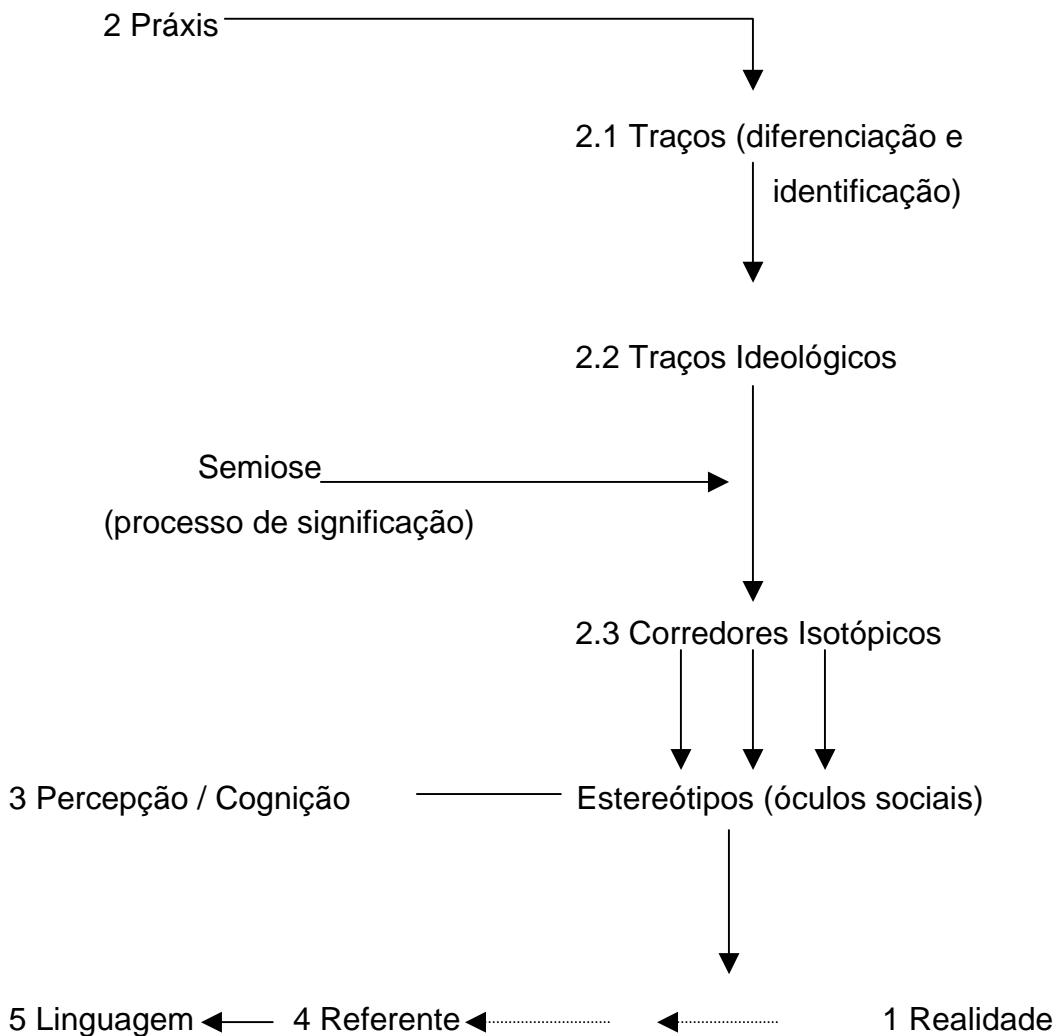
2 Práxis

2.1 Traços (diferenciação e identificação)

2.2 Traços Ideológicos

Semiose
(processo de significação)

2.3 Corredores Isotópicos

3 Percepção / Cognição

Estereótipos (óculos sociais)

5 Linguagem

4 Referente

1 Realidade